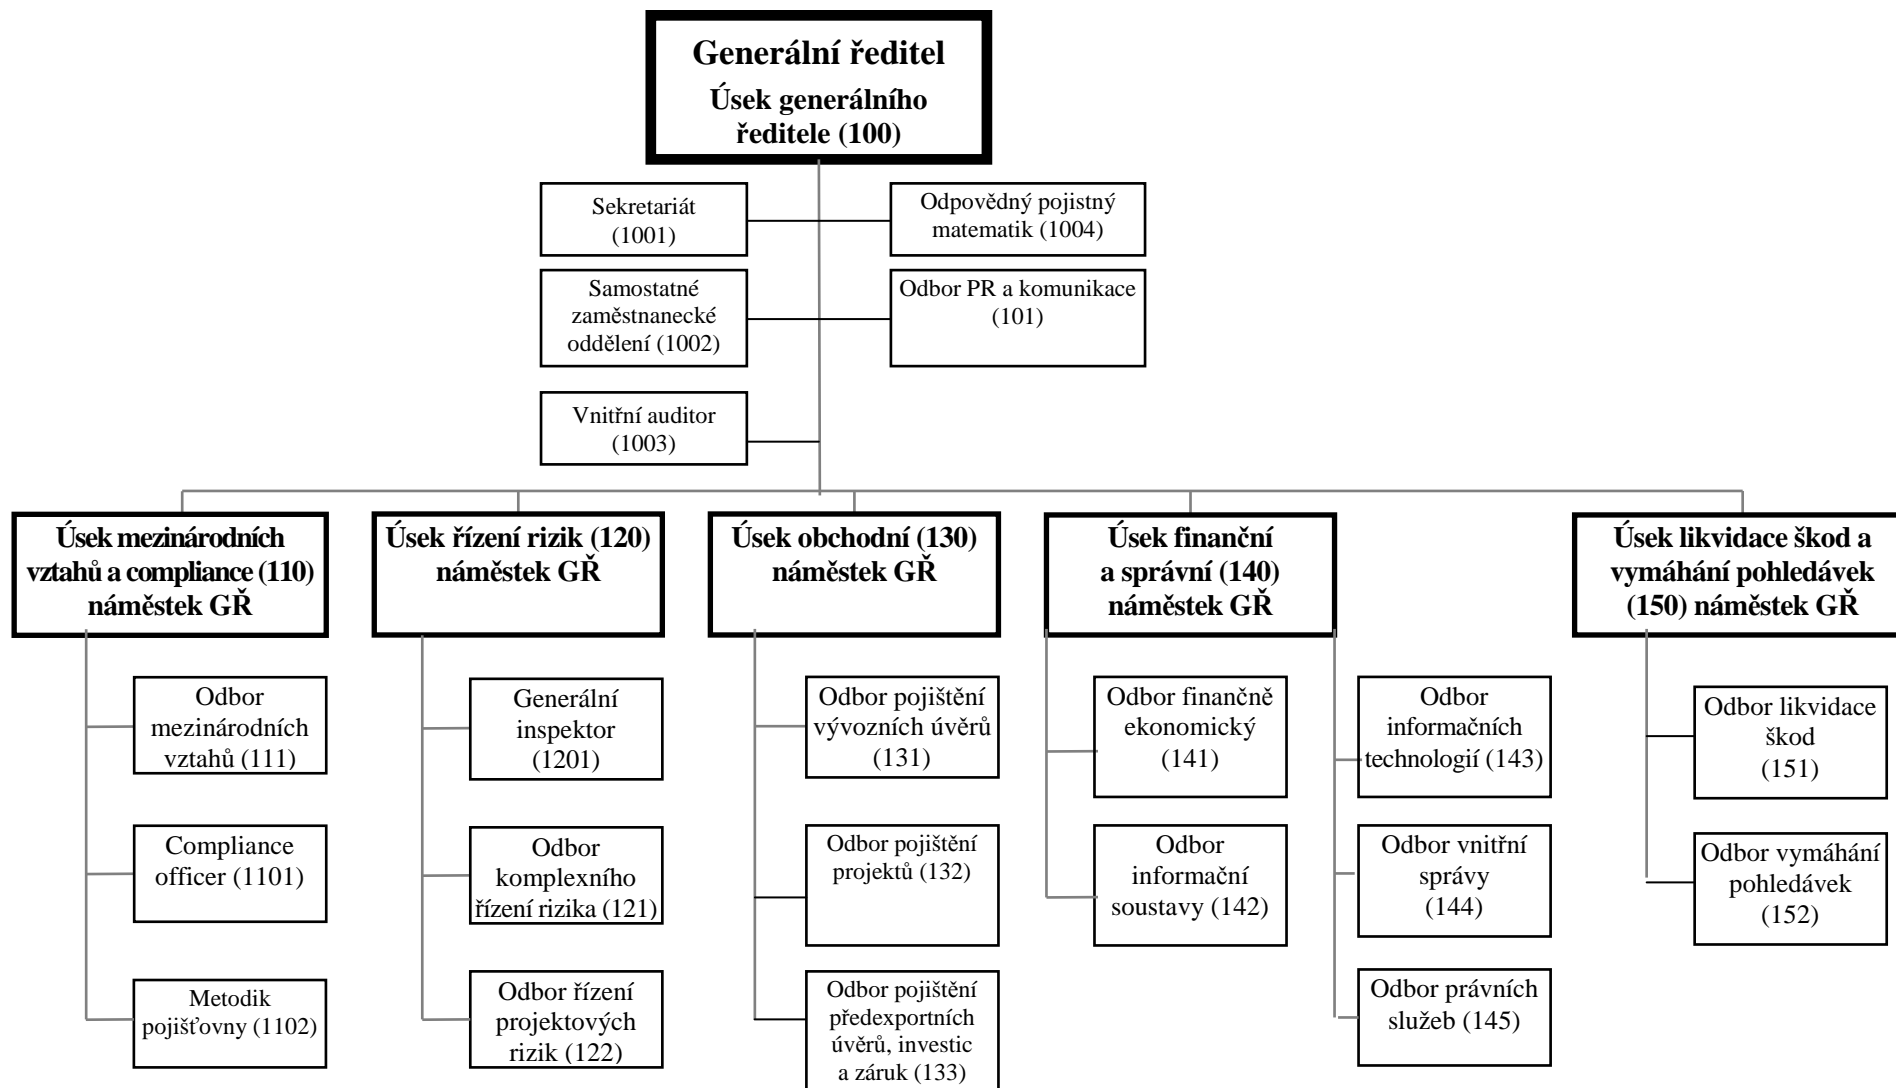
Generální ředitel
Úsek generálního ředitele (100)

Sekretariát (1001)

Odpovědný pojistný matematik (1004)

Samostatné zaměstnanecké oddělení (1002)

Odbor PR a komunikace (101)

Vnitřní auditor (1003)

Úsek mezinárodních vztahů a compliance (110) náměstek GŘ

Odbor mezinárodních vztahů (111)

Compliance officer (1101)

Metodik pojišťovny (1102)

Úsek řízení rizik (120) náměstek GŘ

Generální inspektor (1201)

Odbor komplexního řízení rizika (121)

Odbor řízení projektových rizik (122)

Úsek obchodní (130) náměstek GŘ

Odbor pojištění vývozních úvěrů (131)

Odbor pojištění projektů (132)

Odbor pojištění předexportních úvěrů, investic a záruk (133)

Úsek finanční a správní (140) náměstek GŘ

Odbor finančně ekonomický (141)

Odbor informační soustavy (142)

Odbor informačních technologií (143)

Odbor vnitřní správy (144)

Odbor právních služeb (145)

Úsek likvidace škod a vymáhání pohledávek (150) náměstek GŘ

Odbor likvidace škod (151)

Odbor vymáhání pohledávek (152)